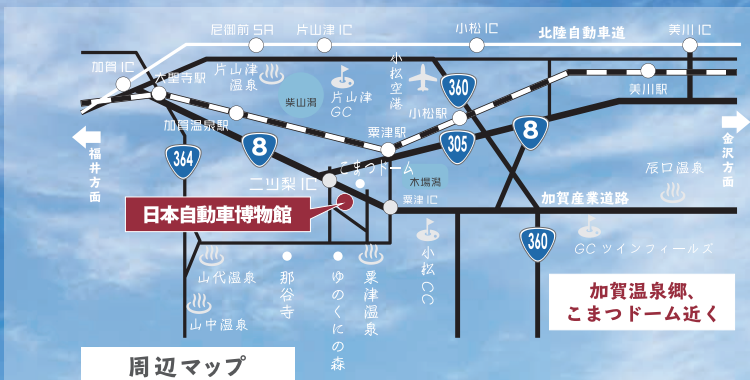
尼御前SA
片山津IC
小松IC
北陸自動車道
美川IC
加賀IC
大聖寺駅
片山津温泉
柴山潟
片山津GC
小松空港
360
美川駅
小松駅
加賀温泉駅
8
粟津駅
8
福井方面
364
305
金沢方面
こまつドーム
二ツ梨IC
木場潟
辰口温泉
粟津IC
加賀産業道路
日本自動車博物館
360
GC ツインフィールズ
山代温泉
那谷寺
ゆのくにの森
粟津温泉
小松CC
加賀温泉郷、
こまつドーム近く
山中温泉
周辺マップ